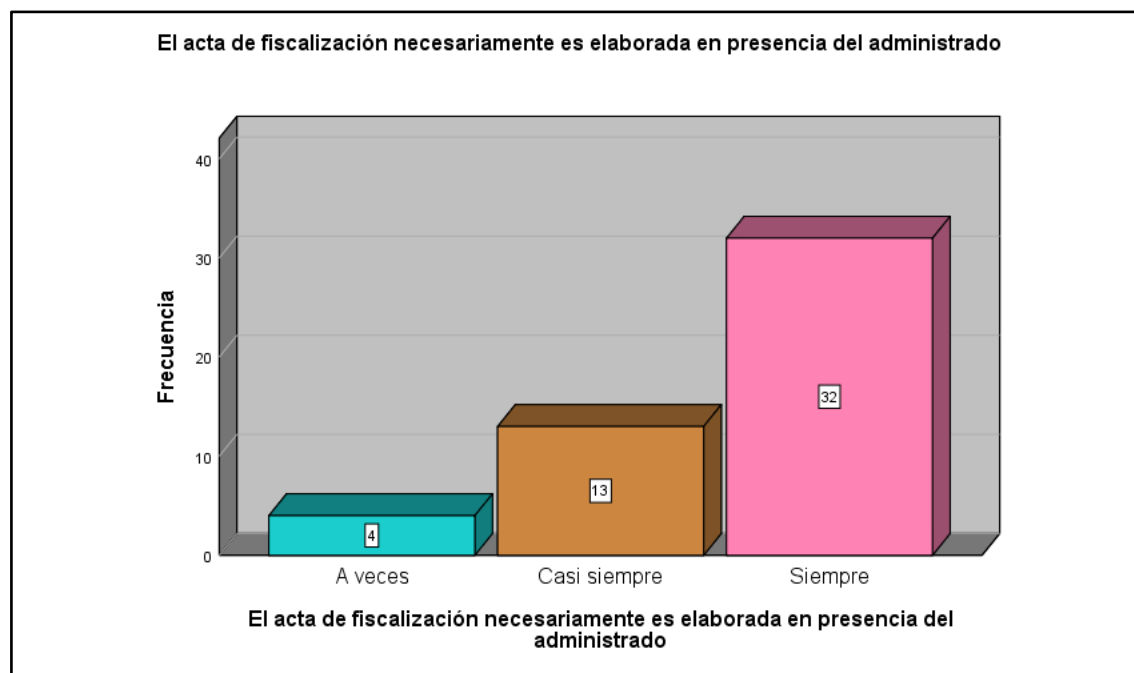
El acta de fiscalización necesariamente es elaborada en presencia del administrado

Frecuencia

40
30
20
10
0

4
13
32

A veces
Casi siempre
Siempre

El acta de fiscalización necesariamente es elaborada en presencia del administrado